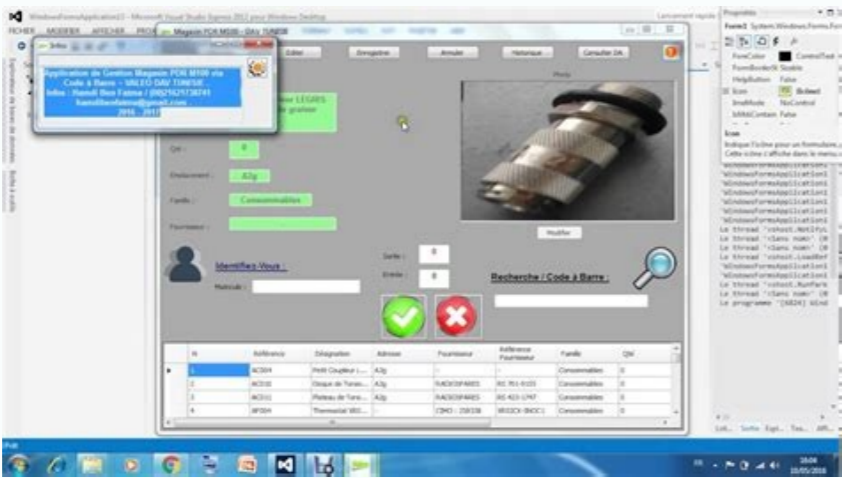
WindowsFormsApplication3 - Microsoft Visual Studio Express 2012 pour Windows Desktop

FICHIER MODIFIER AFFICHER PROJ

Infos

Application de Gestion Magasin PDR M500 via Code à Barre - VALEO DAV TUNISIE
Infos : Hamdi Ben Fatma / (00216)73738741
hamdibenfatma@gmail.com
2016 - 2017

Magasin PDR M500 - DAV TUNISIE

Editer

Enregistrer

Annuler

Historique

Consulter DA

ler LEGERS
e graisse

Qté :
0

Emplacement :
A2g

Famille :
Consommables

Fournisseur :

Photo

Modifier

Identifiez-Vous :

Matricule :

Sortie :
0

Entrée :
0

Recherche / Code à Barre :

| | N | Référence | Désignation | Adresse | Fournisseur | Référence Fournisseur | Famille | Qté |
|---|---|---|---|---|---|---|---|---|
| ▶ | 1 | AC004 | Profil Coupleur L... | A2g | - | - | Consommables | 0 |
| | 2 | AC010 | Disque de Tronc... | A2g | RADIOSPARES | RS 761-9103 | Consommables | 0 |
| | 3 | AC011 | Plateau de Tronc... | A2g | RADIOSPARES | RS 403-1747 | Consommables | 0 |
| | 4 | AF004 | Thermostat VEG... | - | CEMO - 258338 | VEGECK BNOC1 | Consommables | 0 |

Propriétés
Form1 System.Windows.Forms.Form
ForeColor ControlText
FormBorderStyle Sizable
HelpButton False
Icon (Icône)
ImeMode NoControl
IsMdiContainer False
Icon
Indique l'icône pour un formulaire, Cette icône s'affiche dans le menu s

'WindowsFormsApplication1
'WindowsFormsApplication1
'WindowsFormsApplication1
'WindowsFormsApplication1
Le thread 'vshost.NotifyL
Le thread '<Sans nom>' (0
Le thread '<Sans nom>' (0
Le thread 'vshost.LoadRef
'WindowsFormsApplication1
'WindowsFormsApplication1
Le thread 'vshost.RunPark
Le thread '<Sans nom>' (0
Le programme '[6824] Wind

Prêt

16:04
10/05/2016